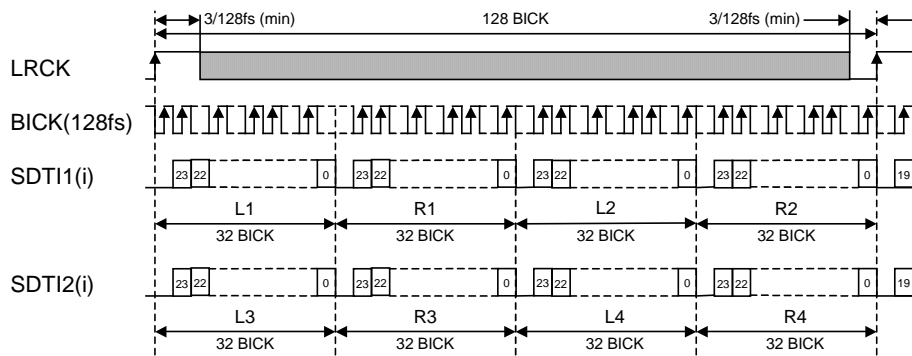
3/128fs (min)
128 BICK
3/128fs (min)
LRCK
BICK(128fs)
SDTI1(i)
23 22 0 23 22 0 23 22 0 23 22 0 19
L1
32 BICK
R1
32 BICK
L2
32 BICK
R2
32 BICK
SDTI2(i)
23 22 0 23 22 0 23 22 0 23 22 0 19
L3
32 BICK
R3
32 BICK
L4
32 BICK
R4
32 BICK